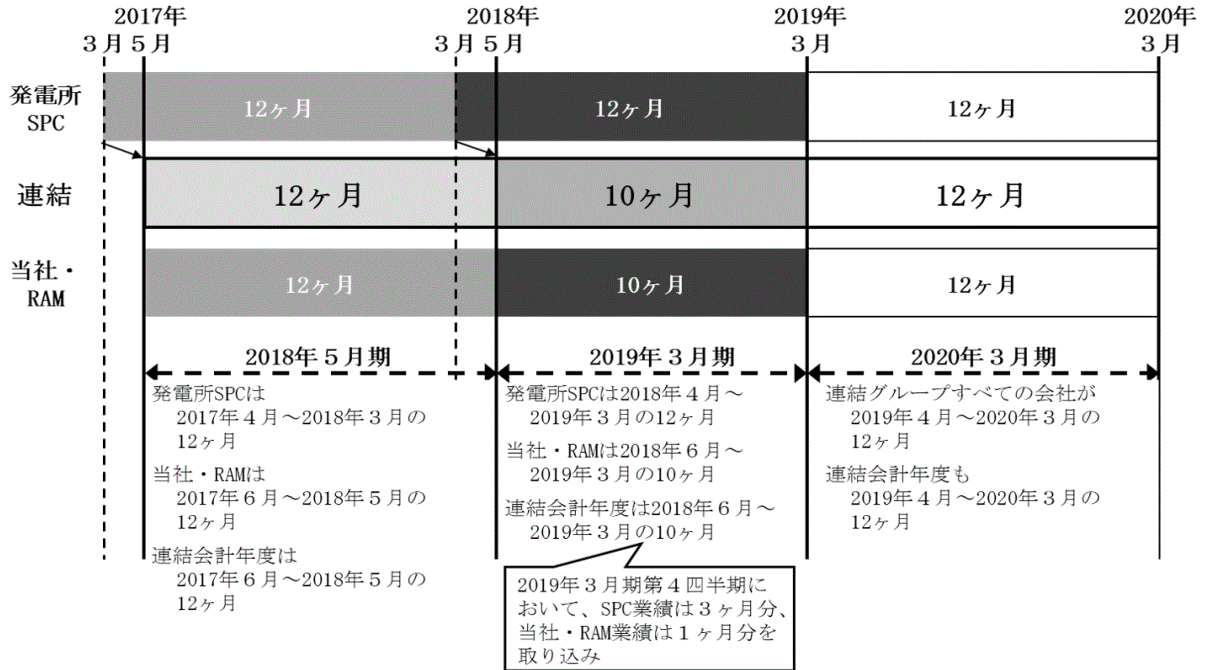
2017年
3月 5月

2018年
3月 5月

2019年
3月

2020年
3月

発電所SPC

12ヶ月

12ヶ月

12ヶ月

連結

12ヶ月

10ヶ月

12ヶ月

当社・RAM

12ヶ月

10ヶ月

12ヶ月

2018年5月期

2019年3月期

2020年3月期

発電所SPCは
2017年4月～2018年3月の12ヶ月

当社・RAMは
2017年6月～2018年5月の12ヶ月

連結会計年度は
2017年6月～2018年5月の12ヶ月

発電所SPCは2018年4月～2019年3月の12ヶ月

当社・RAMは2018年6月～2019年3月の10ヶ月

連結会計年度は2018年6月～2019年3月の10ヶ月

2019年3月期第4四半期において、SPC業績は3ヶ月分、当社・RAM業績は1ヶ月分を取り込み

連結グループすべての会社が
2019年4月～2020年3月の12ヶ月

連結会計年度も
2019年4月～2020年3月の12ヶ月